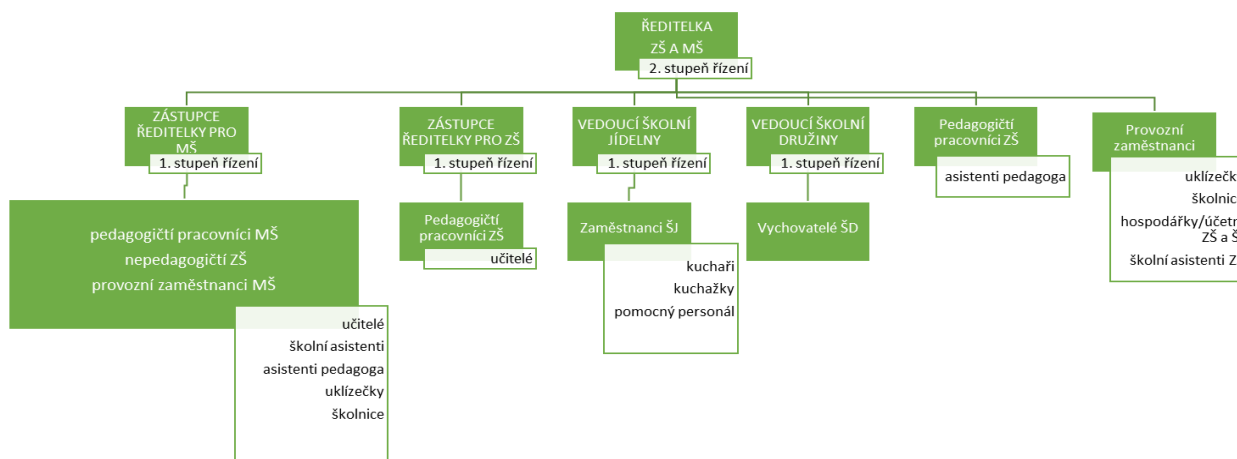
ŘEDITELKA ZŠ A MŠ
2. stupeň řízení

ZÁSTUPCE ŘEDITELKY PRO MŠ
1. stupeň řízení

pedagogičtí pracovníci MŠ
nepedagogičtí ZŠ
provozní zaměstnanci MŠ

učitelé
školní asistenti
asistenti pedagoga
uklízečky
školnice

ZÁSTUPCE ŘEDITELKY PRO ZŠ
1. stupeň řízení

Pedagogičtí pracovníci ZŠ
učitelé

VEDOUCÍ ŠKOLNÍ JÍDELNY
1. stupeň řízení

Zaměstnanci ŠJ
kuchaři
kuchažky
pomocný personál

VEDOUCÍ ŠKOLNÍ DRUŽINY
1. stupeň řízení

Vychovatelé ŠD

Pedagogičtí pracovníci ZŠ
asistenti pedagoga

Provozní zaměstnanci
uklízečk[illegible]
školnic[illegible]
hospodářky/účetn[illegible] ZŠ a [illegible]
školní asistenti Z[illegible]